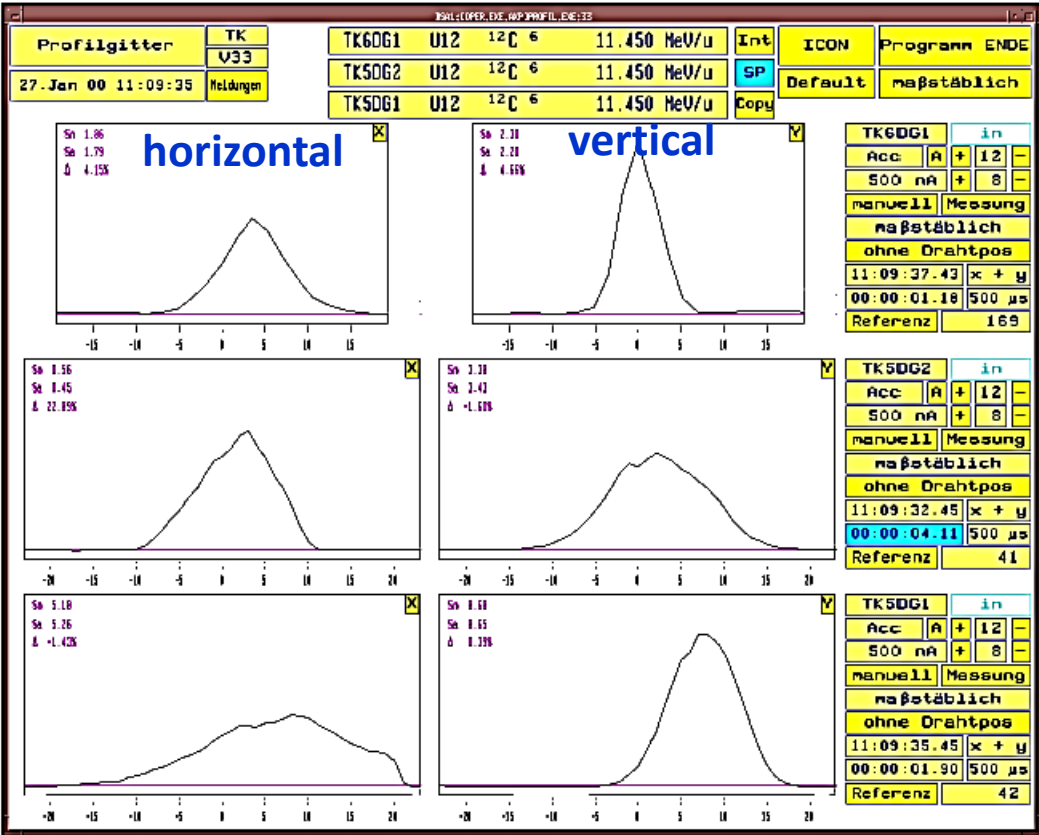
DSA1:[OPER.EXE.AXP]PROFIL.EXE;33

Profilgitter

TK
V33

27.Jan 00 11:09:35

Meldungen

TK6DG1 U12 $^{12}C$ 6 11.450 MeV/u
TK5DG2 U12 $^{12}C$ 6 11.450 MeV/u
TK5DG1 U12 $^{12}C$ 6 11.450 MeV/u

Int
SP
Copy

ICON
Programm ENDE
Default
maßstäblich

horizontal
Sn 1.86
Sa 1.79
Δ 4.15%
X
-15 -10 -5 0 5 10 15

vertical
Sn 2.30
Sa 2.20
Δ 4.66%
Y
-15 -10 -5 0 5 10 15

TK6DG1 in
Acc A + 12 −
500 nA + 8 −
manuell Messung
maßstäblich
ohne Drahtpos
11:09:37.43 x + y
00:00:01.18 500 µs
Referenz 169

Sn 0.56
Sa 0.45
Δ 22.89%
X
-20 -15 -10 -5 0 5 10 15 20

Sn 3.38
Sa 3.43
Δ -1.60%
Y
-20 -15 -10 -5 0 5 10 15 20

TK5DG2 in
Acc A + 12 −
500 nA + 8 −
manuell Messung
maßstäblich
ohne Drahtpos
11:09:32.45 x + y
00:00:04.11 500 µs
Referenz 41

Sn 5.18
Sa 5.26
Δ -1.42%
X
-20 -15 -10 -5 0 5 10 15 20

Sn 0.68
Sa 0.65
Δ 0.39%
Y
-20 -15 -10 -5 0 5 10 15 20

TK5DG1 in
Acc A + 12 −
500 nA + 8 −
manuell Messung
maßstäblich
ohne Drahtpos
11:09:35.45 x + y
00:00:01.90 500 µs
Referenz 42